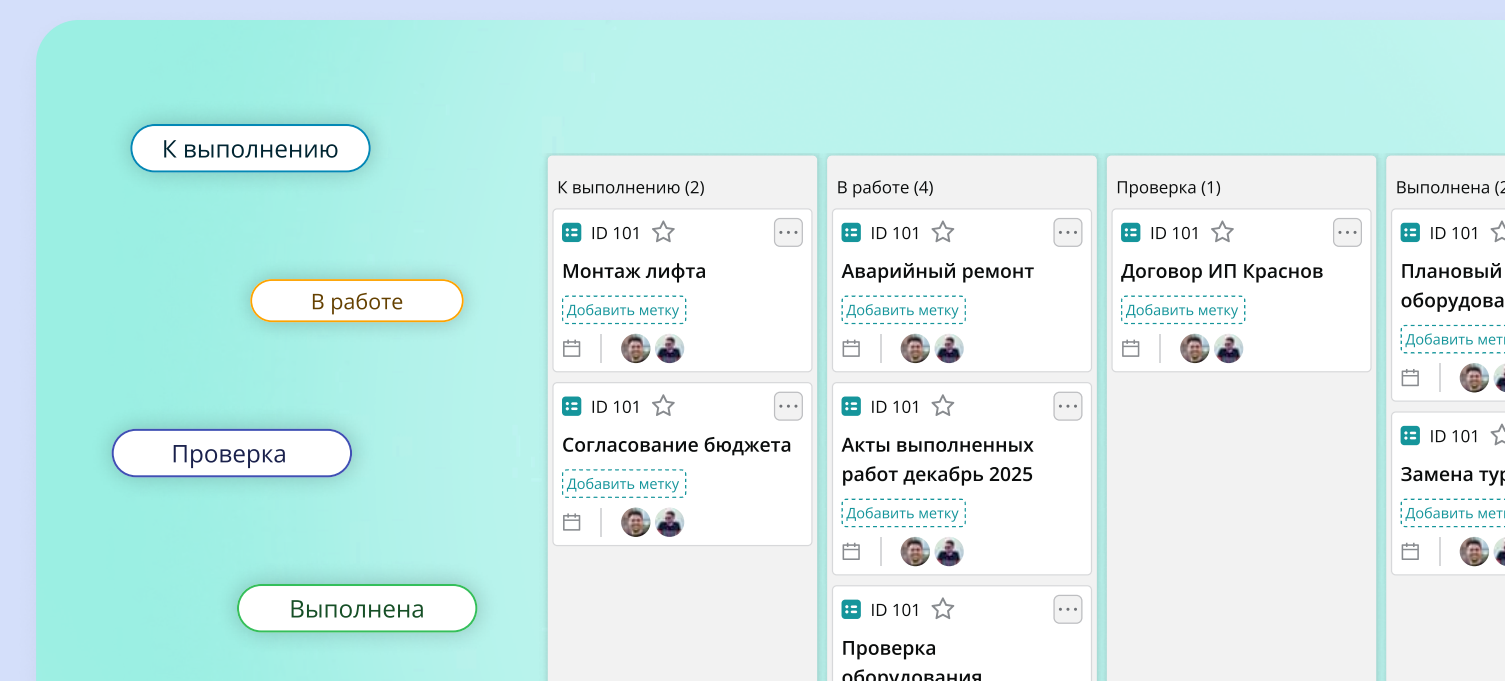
К выполнению

В работе

Проверка

Выполнена

К выполнению (2)

ID 101
Монтаж лифта
Добавить метку

ID 101
Согласование бюджета
Добавить метку

В работе (4)

ID 101
Аварийный ремонт
Добавить метку

ID 101
Акты выполненных работ декабрь 2025
Добавить метку

ID 101
Проверка оборудования

Проверка (1)

ID 101
Договор ИП Краснов
Добавить метку

Выполнена (2

ID 101
Плановый оборудова
Добавить мет

ID 101
Замена тур
Добавить мет